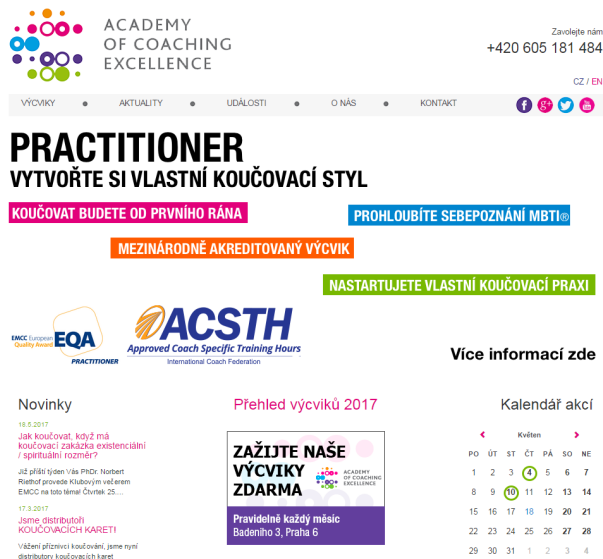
ACADEMY OF COACHING EXCELLENCE

Zavolejte nám
+420 605 181 484

CZ / EN

VÝCVIKY AKTUALITY UDÁLOSTI O NÁS KONTAKT

PRACTITIONER
VYTVOŘTE SI VLASTNÍ KOUČOVACÍ STYL

KOUČOVAT BUDETE OD PRVNÍHO RÁNA

PROHLOUBÍTE SEBEPOZNÁNÍ MBTI®

MEZINÁRODNĚ AKREDITOVANÝ VÝCVIK

NASTARTUJETE VLASTNÍ KOUČOVACÍ PRAXI

EMCC European Quality Award EQA PRACTITIONER

ACSTH Approved Coach Specific Training Hours International Coach Federation

Více informací zde

Novinky

18.5.2017
Jak koučovat, když má koučovací zakázka existenciální / spirituální rozměr?

Již příští týden Vás PhDr. Norbert Riethof provede Klubovým večerem EMCC na toto téma! Čtvrtek 25....

17.3.2017
Jsme distributoři KOUČOVACÍCH KARET!

Vážení příznivci koučování, jsme nyní distributory koučovacích karet

Přehled výcviků 2017

ZAŽIJTE NAŠE VÝCVIKY ZDARMA
ACADEMY OF COACHING EXCELLENCE
Pravidelně každý měsíc
Badeniho 3, Praha 6

Kalendář akcí

Květen

| PO | ÚT | ST | ČT | PÁ | SO | NE |
|---|---|---|---|---|---|---|
| 1 | 2 | 3 | 4 | 5 | 6 | 7 |
| 8 | 9 | 10 | 11 | 12 | 13 | 14 |
| 15 | 16 | 17 | 18 | 19 | 20 | 21 |
| 22 | 23 | 24 | 25 | 26 | 27 | 28 |
| 29 | 30 | 31 | 1 | 2 | 3 | 4 |